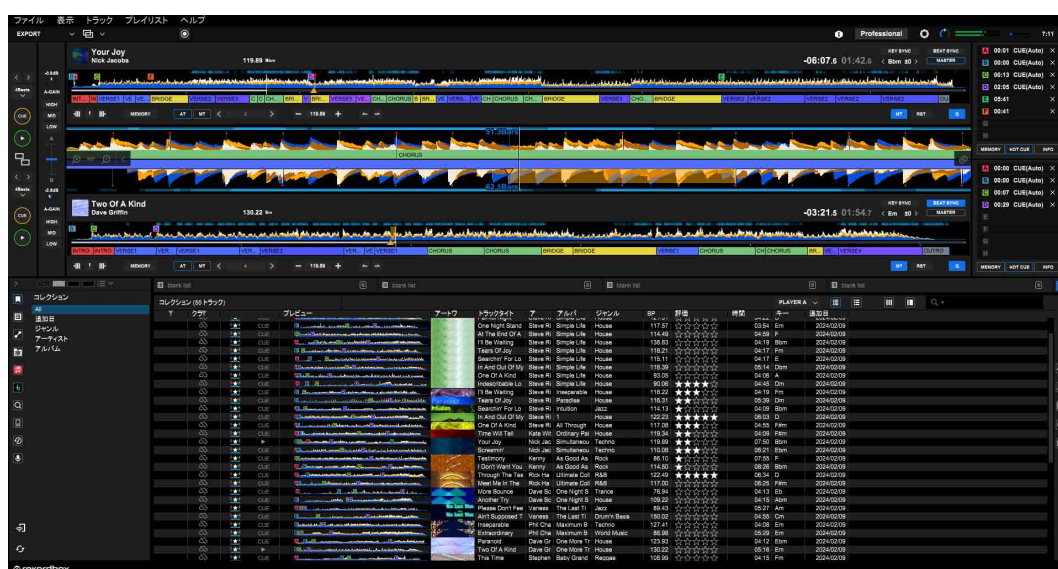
ファイル 表示 トラック プレイリスト ヘルプ
EXPORT
Professional
7:11

Your Joy
Nick Jacobs
119.89
KEY SYNC BEAT SYNC MASTER
-06:07.6 01:42.6 < 8bm ±0 >
A-GAIN HIGH MID LOW
CUE
MEMORY
119.89
MT RST
CHORUS
91.38
62.18

Two Of A Kind
Dave Griffin
130.22
KEY SYNC BEAT SYNC MASTER
-03:21.5 01:54.7 < Em ±0 >
INTRO INTRO VERSE1 VER VERSE1 VER VERSE3 VE VE VERSE3 CHORUS CHORUS BRIDGE BRIDGE VERSE1 CHORUS CH CHORUS BR VE VERSE4 OUTRO
MEMORY
119.89

A 00:01 CUE(Auto)
B 00:00 CUE(Auto)
C 00:13 CUE(Auto)
D 02:05 CUE(Auto)
E 05:41
F 00:41
MEMORY HOT CUE INFO
A 00:00 CUE(Auto)
B 00:00 CUE(Auto)
C 00:07 CUE(Auto)
D 00:29 CUE(Auto)
MEMORY HOT CUE INFO

blank list blank list blank list blank list
コレクション
All
追加日
ジャンル
アーティスト
アルバム
コレクション (55 トラック)
PLAYER A

| プレビュー | アートワーク | トラックタイトル | アーティスト | アルバム | ジャンル | BPM | 評価 | 時間 | キー | 追加日 |
|---|---|---|---|---|---|---|---|---|---|---|
| | | One Night Stand | Steve Ri | Simple Life | House | 117.57 | | 03:54 | Em | 2024/02/09 |
| | | At The End Of A | Steve Ri | Simple Life | House | 114.49 | | 04:59 | F | 2024/02/09 |
| | | I'll Be Waiting | Steve Ri | Simple Life | House | 138.83 | | 04:19 | Bbm | 2024/02/09 |
| | | Tears Of Joy | Steve Ri | Simple Life | House | 118.21 | | 04:17 | F#m | 2024/02/09 |
| | | Searchin' For Lo | Steve Ri | Simple Life | House | 115.11 | | 04:17 | E | 2024/02/09 |
| | | In And Out Of My | Steve Ri | Simple Life | House | 118.39 | | 05:14 | Dbm | 2024/02/09 |
| | | One Of A Kind | Steve Ri | Simple Life | House | 93.05 | | 04:08 | A | 2024/02/09 |
| | | Indescribable Lo | Steve Ri | Simple Life | House | 90.06 | | 04:45 | Dm | 2024/02/09 |
| | | I'll Be Waiting | Steve Ri | Inseparable | House | 118.22 | | 04:19 | F#m | 2024/02/09 |
| | | Tears Of Joy | Steve Ri | Paradise | House | 116.31 | | 05:39 | Dm | 2024/02/09 |
| | | Searchin' For Lo | Steve Ri | Intuition | Jazz | 114.13 | | 04:09 | Bbm | 2024/02/09 |
| | | In And Out Of My | Steve Ri | 1 | House | 122.23 | | 06:03 | D | 2024/02/09 |
| | | One Of A Kind | Steve Ri | All Through | House | 110.08 | | 04:55 | F#m | 2024/02/09 |
| | | Time Will Tell | Kate Wil | Ordinary Pal | House | 119.34 | | 04:09 | F#m | 2024/02/09 |
| | | Your Joy | Nick Jac | Simultaneou | Techno | 119.89 | | 07:50 | Bbm | 2024/02/09 |
| | | Screamin' | Nick Jac | Simultaneou | Techno | 110.08 | | 05:21 | Ebm | 2024/02/09 |
| | | Testimony | Kenny | As Good As | Rock | 86.10 | | 07:55 | F | 2024/02/09 |
| | | I Don't Want You | Kenny | As Good As | Rock | 114.50 | | 08:26 | Bbm | 2024/02/09 |
| | | Through The Tea | Rick Ha | Ultimate Coll | R&B | 122.49 | | 06:34 | D | 2024/02/09 |
| | | Meet Me In The | Rick Ha | Ultimate Coll | R&B | 117.00 | | 06:25 | F#m | 2024/02/09 |
| | | More Bounce | Dave Sc | One Night B | Trance | 78.94 | | 04:13 | Eb | 2024/02/09 |
| | | Another Try | Dave Sc | One Night B | House | 109.22 | | 04:15 | Abm | 2024/02/09 |
| | | Please Don't Fee | Vaness | The Last Ti | Jazz | 89.43 | | 05:27 | Am | 2024/02/09 |
| | | Ain't Supposed T | Vaness | The Last Ti | Drum'n Bass | 150.02 | | 04:55 | Cm | 2024/02/09 |
| | | Inseparable | Phil Cha | Maximum B | Techno | 127.41 | | 04:08 | Em | 2024/02/09 |
| | | Extraordinary | Phil Cha | Maximum B | World Music | 86.98 | | 05:29 | Em | 2024/02/09 |
| | | Paranoid | Dave Gr | One More Tr | House | 123.93 | | 04:12 | Ebm | 2024/02/09 |
| | | Two Of A Kind | Dave Gr | One More Tr | House | 130.22 | | 05:18 | Em | 2024/02/09 |
| | | This Time | Stephen | Baby Grand | Reggae | 108.99 | | 04:15 | Fm | 2024/02/09 |

rekordbox